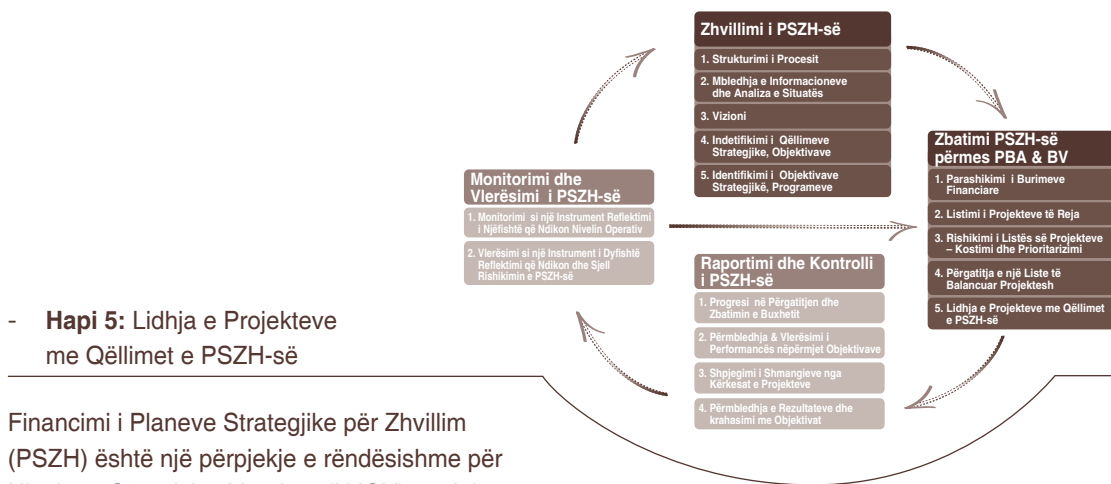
Zhvillimi i PSZH-së

1. Strukturimi i Procesit

2. Mbledhja e Informacioneve dhe Analiza e Situatës

3. Vizioni

4. Indetifikimi i Qëllimeve Strategjike, Objektivave

5. Identifikimi i Objektivave Strategjikë, Programeve

Zbatimi PSZH-së përmes PBA & BV

1. Parashikimi i Burimeve Financiare

2. Listimi i Projekteve të Reja

3. Rishikimi i Listës së Projekteve – Kostimi dhe Prioritarizimi

4. Përgatitja e një Liste të Balancuar Projektesh

5. Lidhja e Projekteve me Qëllimet e PSZH-së

Monitorimi dhe Vlerësimi i PSZH-së

1. Monitorimi si një Instrument Reflektimi i Njëfishtë që Ndikon Nivelin Operativ

2. Vlerësimi si një Instrument i Dyfishtë Reflektimi që Ndikon dhe Sjell Rishikimin e PSZH-së

Raportimi dhe Kontrolli i PSZH-së

1. Progresi në Përgatitjen dhe Zbatimin e Buxhetit

2. Përmbledhja & Vlerësimi i Performancës nëpërmjet Objektivave

3. Shpjegimi i Shmangieve nga Kërkesat e Projekteve

4. Përmbledhja e Rezultateve dhe krahasimi me Objektivat

- **Hapi 5:** Lidhja e Projekteve me Qëllimet e PSZH-së

Financimi i Planeve Strategjike për Zhvillim (PSZH) është një përpjekje e rëndësishme për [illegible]